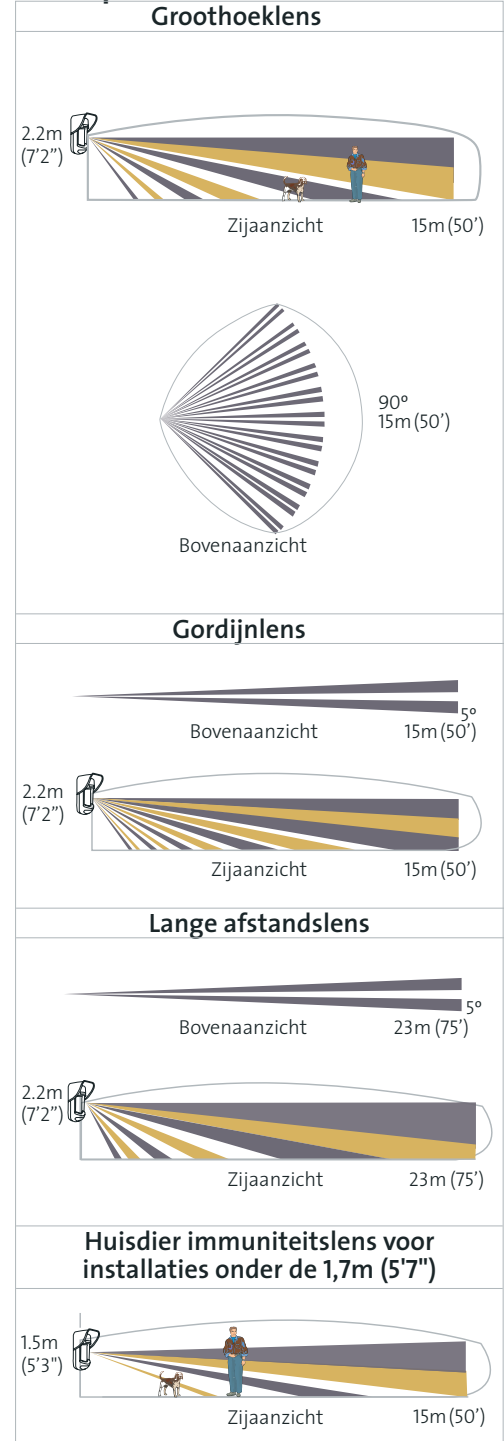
Groothoeklens

2.2m (7'2")

Zijaanzicht 15m (50')

90°
15m (50')

Bovenaanzicht

Gordijnlens

5°
Bovenaanzicht 15m (50')

2.2m (7'2")

Zijaanzicht 15m (50')

Lange afstandslens

5°
Bovenaanzicht 23m (75')

2.2m (7'2")

Zijaanzicht 23m (75')

Huisdier immuniteitslens voor installaties onder de 1,7m (5'7")

1.5m (5'3")

Zijaanzicht 15m (50')